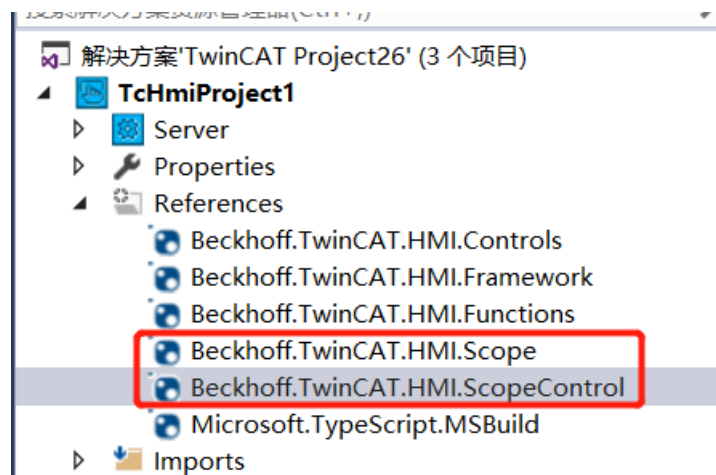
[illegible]

解决方案'TwinCAT Project26' (3 个项目)
TcHmiProject1
Server
Properties
References
Beckhoff.TwinCAT.HMI.Controls
Beckhoff.TwinCAT.HMI.Framework
Beckhoff.TwinCAT.HMI.Functions
Beckhoff.TwinCAT.HMI.Scope
Beckhoff.TwinCAT.HMI.ScopeControl
Microsoft.TypeScript.MSBuild
Imports